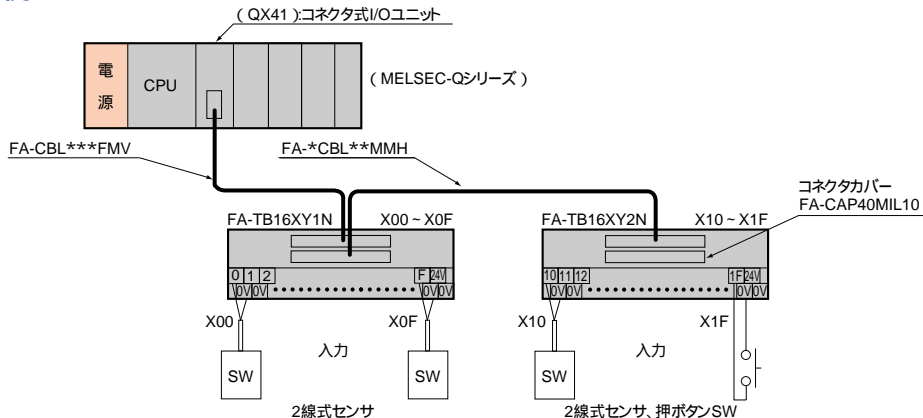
( QX41 ):コネクタ式I/Oユニット

電源

CPU

( MELSEC-Qシリーズ )

FA-CBL***FMV

FA-*CBL**MMH

コネクタカバー FA-CAP40MIL10

FA-TB16XY1N

X00 ~ X0F

FA-TB16XY2N

X10 ~ X1F

0 1 2

F 24V

0V 0V

0V 0V

10 11 12

1F 24V

0V 0V

0V 0V

X00

X0F

X10

X1F

入力

入力

SW

SW

SW

2線式センサ

2線式センサ、押ボタンSW